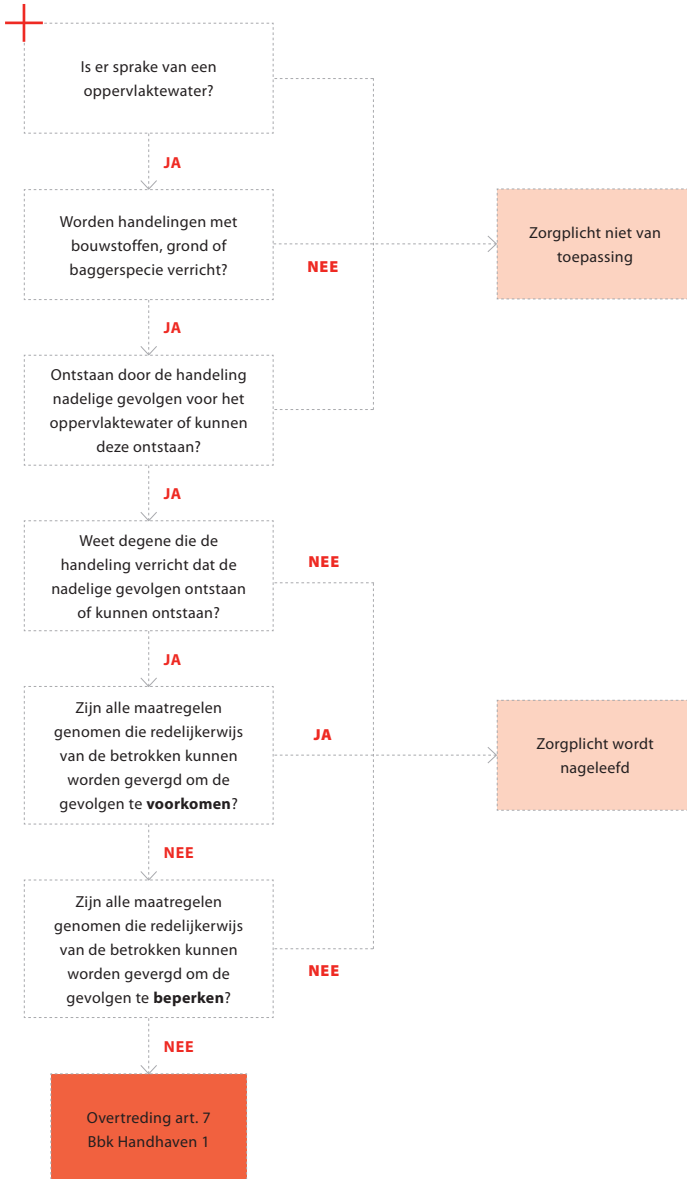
Is er sprake van een oppervlaktewater?

JA

Worden handelingen met bouwstoffen, grond of baggerspecie verricht?

NEE

Zorgplicht niet van toepassing

JA

Ontstaan door de handeling nadelige gevolgen voor het oppervlaktewater of kunnen deze ontstaan?

JA

Weet degene die de handeling verricht dat de nadelige gevolgen ontstaan of kunnen ontstaan?

NEE

JA

Zijn alle maatregelen genomen die redelijkerwijs van de betrokken kunnen worden gevergd om de gevolgen te **voorkomen**?

JA

Zorgplicht wordt nageleefd

NEE

Zijn alle maatregelen genomen die redelijkerwijs van de betrokken kunnen worden gevergd om de gevolgen te **beperken**?

NEE

NEE

Overtreding art. 7 Bbk Handhaven 1